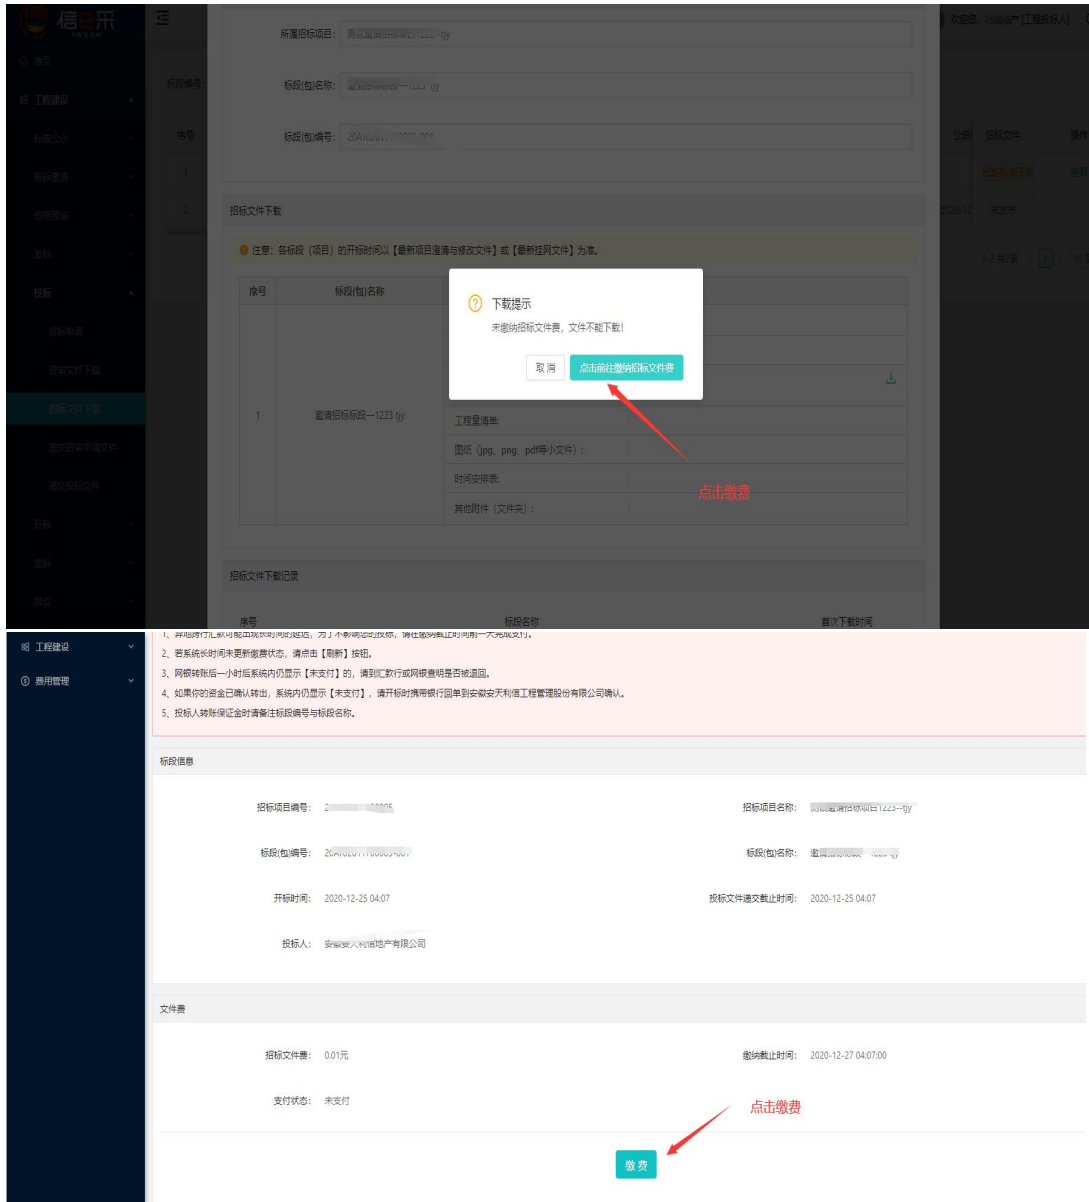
信采

首页
工程建设
标前公示
招标邀请
澄清答疑
投标
投标申请
澄清文件下载
招标文件下载
递交澄清审查文件
递交投标文件
开标
定标
评价

欢迎您，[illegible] [工程投标人]

所属招标项目： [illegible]
标段(包)名称： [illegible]
标段(包)编号： 20A1020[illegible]001

标段编号
序号
1
2
公告
招标文件
操作
2020-12
未发布
1-2 共2条

招标文件下载
注意：各标段（项目）的开标时间以【最新项目澄清与修改文件】或【最新挂网文件】为准。

| 序号 | 标段(包)名称 | |
|---|---|---|
| 1 | 邀请招标标段一1223 tjy | 工程量清单： |
| | | 图纸（jpg、png、pdf等小文件）： |
| | | 时间安排表： |
| | | 其他附件（文件夹）： |

下载提示
未缴纳招标文件费，文件不能下载！
取消
点击前往缴纳招标文件费

点击缴费

招标文件下载记录
序号
标段名称
首次下载时间

工程建设
费用管理

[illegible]
2、若系统长时间未更新缴费状态，请点击【刷新】按钮。
3、网银转账后一小时后系统内仍显示【未支付】的，请到汇款行或网银查明是否被退回。
4、如果你的资金已确认转出，系统内仍显示【未支付】，请开标时携带银行回单到安徽安天利信工程管理股份有限公司确认。
5、投标人转账保证金时请备注标段编号与标段名称。

标段信息
招标项目编号： 2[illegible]
招标项目名称： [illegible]1223--tjy
标段(包)编号： 20A1020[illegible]
标段(包)名称： 邀请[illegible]tjy
开标时间： 2020-12-25 04:07
投标文件递交截止时间： 2020-12-25 04:07
投标人： 安徽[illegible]地产有限公司

文件费
招标文件费： 0.01元
缴纳截止时间： 2020-12-27 04:07:00
支付状态： 未支付
点击缴费
缴费